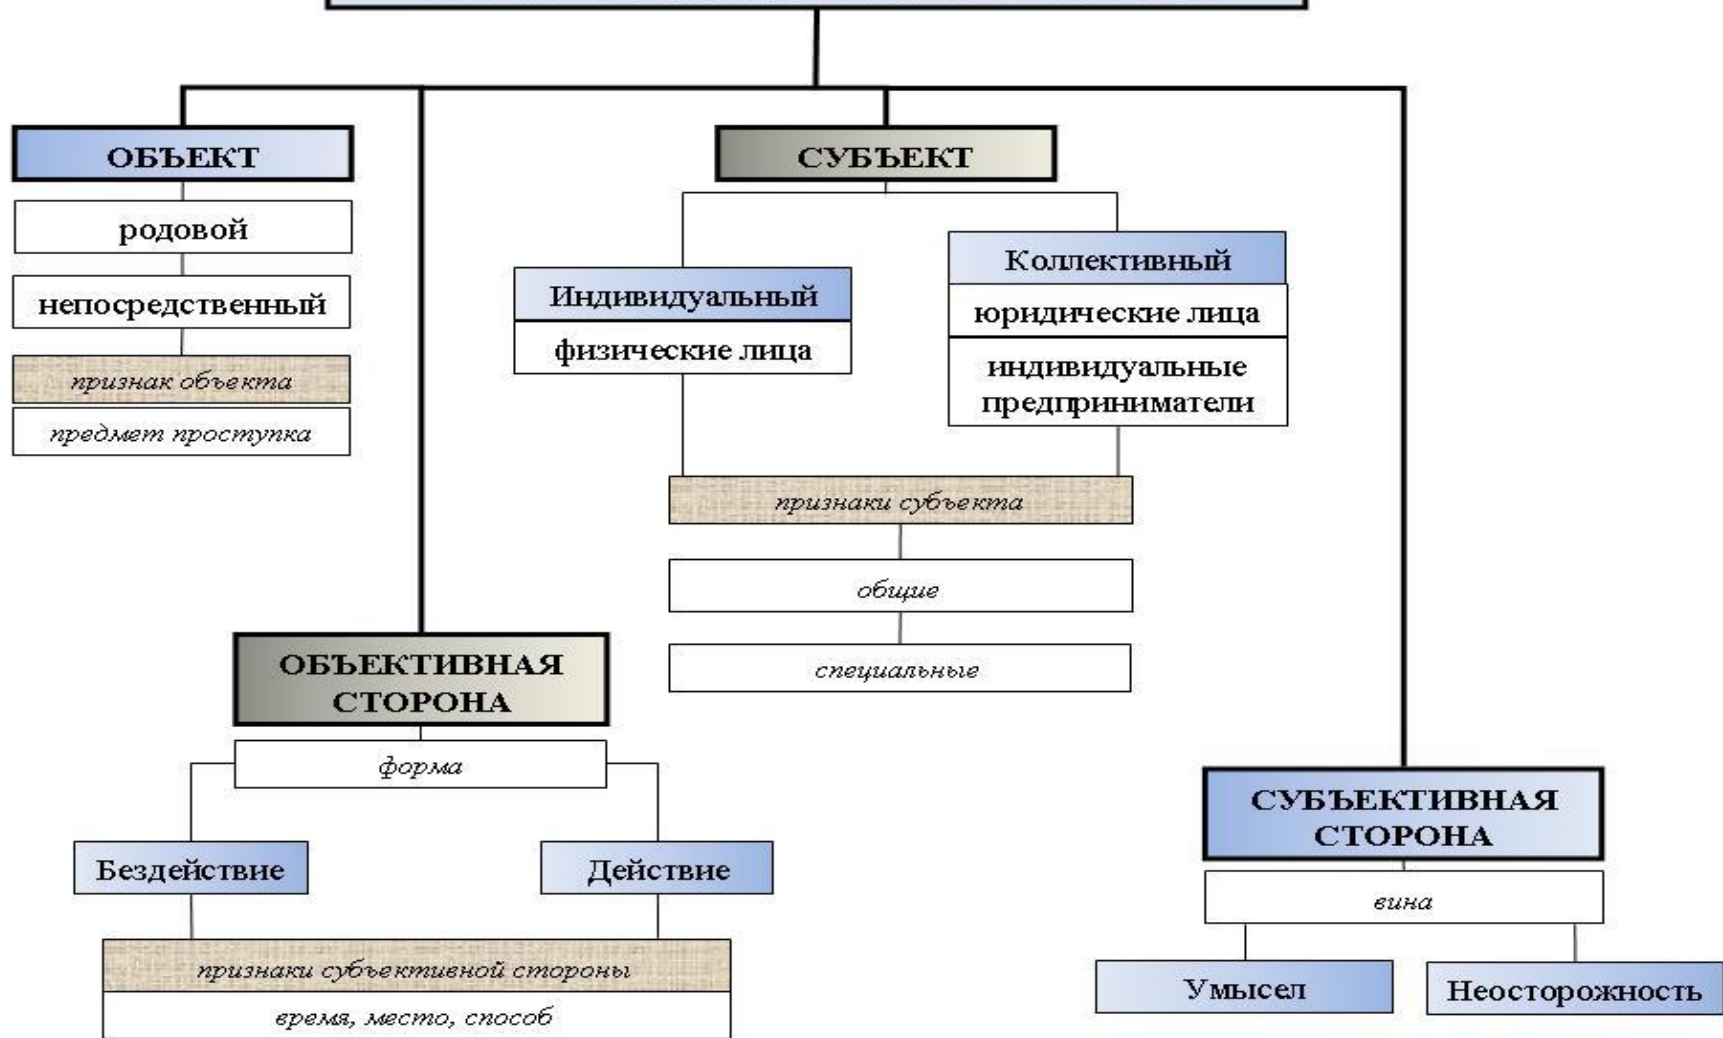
ОБЪЕКТ

родовой

непосредственный

признак объекта

предмет проступка

СУБЪЕКТ

Индивидуальный

физические лица

Коллективный

юридические лица

индивидуальные предприниматели

признаки субъекта

общие

специальные

ОБЪЕКТИВНАЯ СТОРОНА

форма

Бездействие

Действие

признаки субъективной стороны

время, место, способ

СУБЪЕКТИВНАЯ СТОРОНА

вина

Умысел

Неосторожность